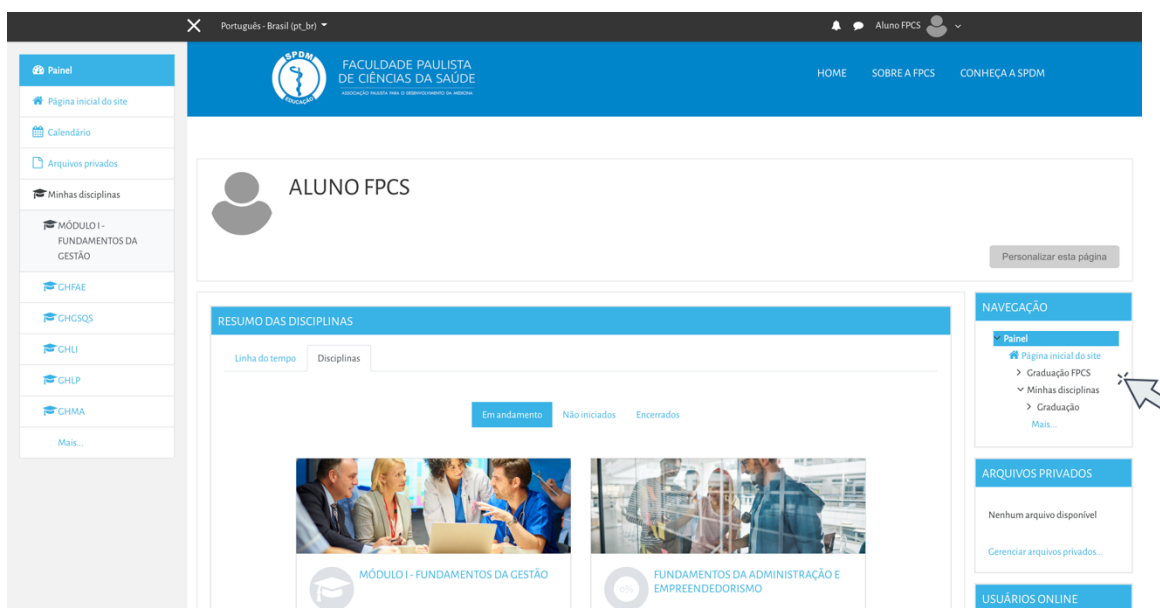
Português - Brasil (pt_br)

Aluno FPCS

Painel
Página inicial do site
Calendário
Arquivos privados
Minhas disciplinas
MÓDULO I - FUNDAMENTOS DA GESTÃO
GHFAE
GHGSQS
GHLI
GHLP
GHMA
Mais...

SPDM EDUCAÇÃO
FACULDADE PAULISTA DE CIÊNCIAS DA SAÚDE
ASSOCIAÇÃO PAULISTA PARA O DESENVOLVIMENTO DA MEDICINA

HOME SOBRE A FPCS CONHEÇA A SPDM

ALUNO FPCS

Personalizar esta página

RESUMO DAS DISCIPLINAS

Linha do tempo Disciplinas

Em andamento Não iniciados Encerrados

MÓDULO I - FUNDAMENTOS DA GESTÃO

0%

FUNDAMENTOS DA ADMINISTRAÇÃO E EMPREENDEDORISMO

NAVEGAÇÃO
Painel
Página inicial do site
Graduação FPCS
Minhas disciplinas
Graduação
Mais...

ARQUIVOS PRIVADOS
Nenhum arquivo disponível
Gerenciar arquivos privados...

USUÁRIOS ONLINE